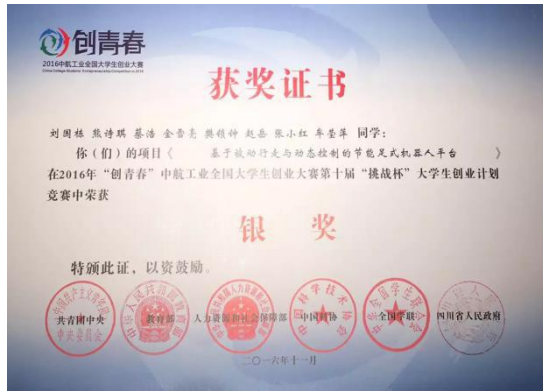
创青春
2016中航工业全国大学生创业大赛
China College Students' Entrepreneurship Competition in 2016

获奖证书

刘国栋 熊诗琪 蔡浩 金雪亮 樊頔帅 赵晶 张小红 车圣洋 同学：

你（们）的项目《 基于被动行走与动态控制的节能足式机器人平台 》

在2016年"创青春"中航工业全国大学生创业大赛第十届"挑战杯"大学生创业计划竞赛中荣获

银 奖

特颁此证，以资鼓励。

共青团中央 教育部 人力资源和社会保障部 中国科协 全国学联 四川省人民政府

二〇一六年十一月